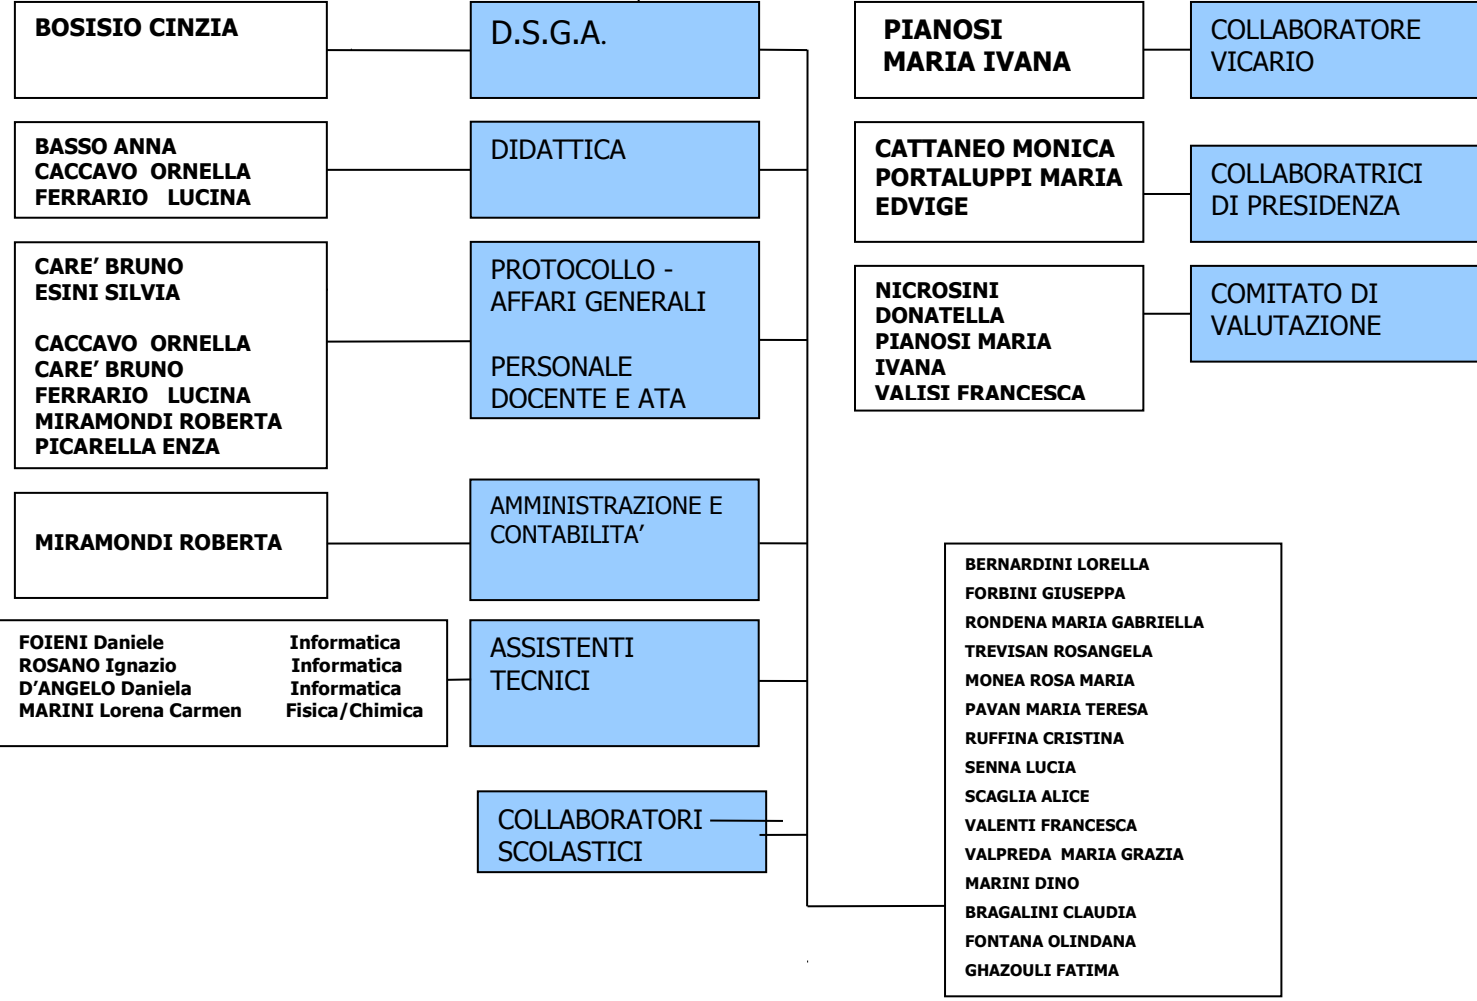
BOSISIO CINZIA

D.S.G.A.

PIANOSI
MARIA IVANA

COLLABORATORE
VICARIO

BASSO ANNA
CACCAVO ORNELLA
FERRARIO LUCINA

DIDATTICA

CATTANEO MONICA
PORTALUPPI MARIA
EDVIGE

COLLABORATRICI
DI PRESIDENZA

CARE' BRUNO
ESINI SILVIA

CACCAVO ORNELLA
CARE' BRUNO
FERRARIO LUCINA
MIRAMONDI ROBERTA
PICARELLA ENZA

PROTOCOLLO -
AFFARI GENERALI

PERSONALE
DOCENTE E ATA

NICROSINI
DONATELLA
PIANOSI MARIA
IVANA
VALISI FRANCESCA

COMITATO DI
VALUTAZIONE

MIRAMONDI ROBERTA

AMMINISTRAZIONE E
CONTABILITA'

| | |
|---|---|
| FOIENI Daniele | Informatica |
| ROSANO Ignazio | Informatica |
| D'ANGELO Daniela | Informatica |
| MARINI Lorena Carmen | Fisica/Chimica |

ASSISTENTI
TECNICI

COLLABORATORI
SCOLASTICI

BERNARDINI LORELLA
FORBINI GIUSEPPA
RONDENA MARIA GABRIELLA
TREVISAN ROSANGELA
MONEA ROSA MARIA
PAVAN MARIA TERESA
RUFFINA CRISTINA
SENNA LUCIA
SCAGLIA ALICE
VALENTI FRANCESCA
VALPREDA MARIA GRAZIA
MARINI DINO
BRAGALINI CLAUDIA
FONTANA OLINDANA
GHAZOULI FATIMA